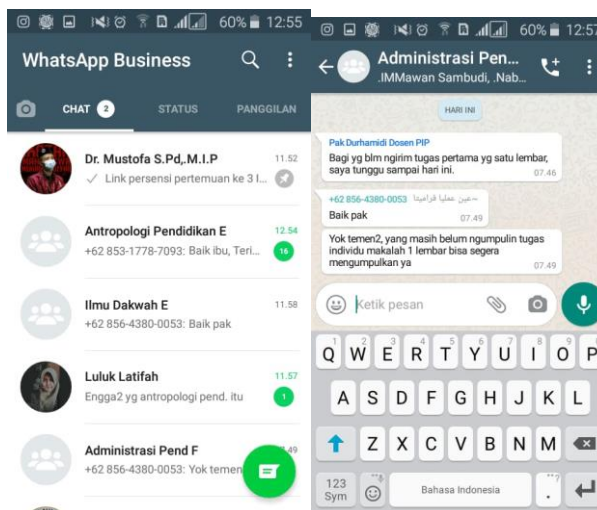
60% 12:55

WhatsApp Business

CHAT 2
STATUS
PANGGILAN

Dr. Mustofa S.Pd,.M.I.P
11.52
Link persensi pertemuan ke 3 I...

Antropologi Pendidikan E
12.54
+62 853-1778-7093: Baik ibu, Teri...
16

Ilmu Dakwah E
11.58
+62 856-4380-0053: Baik pak

Luluk Latifah
11.57
Engga2 yg antropologi pend. itu
1

Administrasi Pend F
+62 856-4380-0053: Yok temen

60% 12:57

Administrasi Pen...
.IMMawan Sambudi, .Nab...

HARI INI

Pak Durhamidi Dosen PIP
Bagi yg blm ngirim tugas pertama yg satu lembar, saya tunggu sampai hari ini.
07.46

+62 856-4380-0053 ~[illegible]
Baik pak
07.49

Yok temen2, yang masih belum ngumpulin tugas individu makalah 1 lembar bisa segera mengumpulkan ya
07.49

Ketik pesan

Q W E R T Y U I O P
A S D F G H J K L
Z X C V B N M
123 Sym
Bahasa Indonesia
.